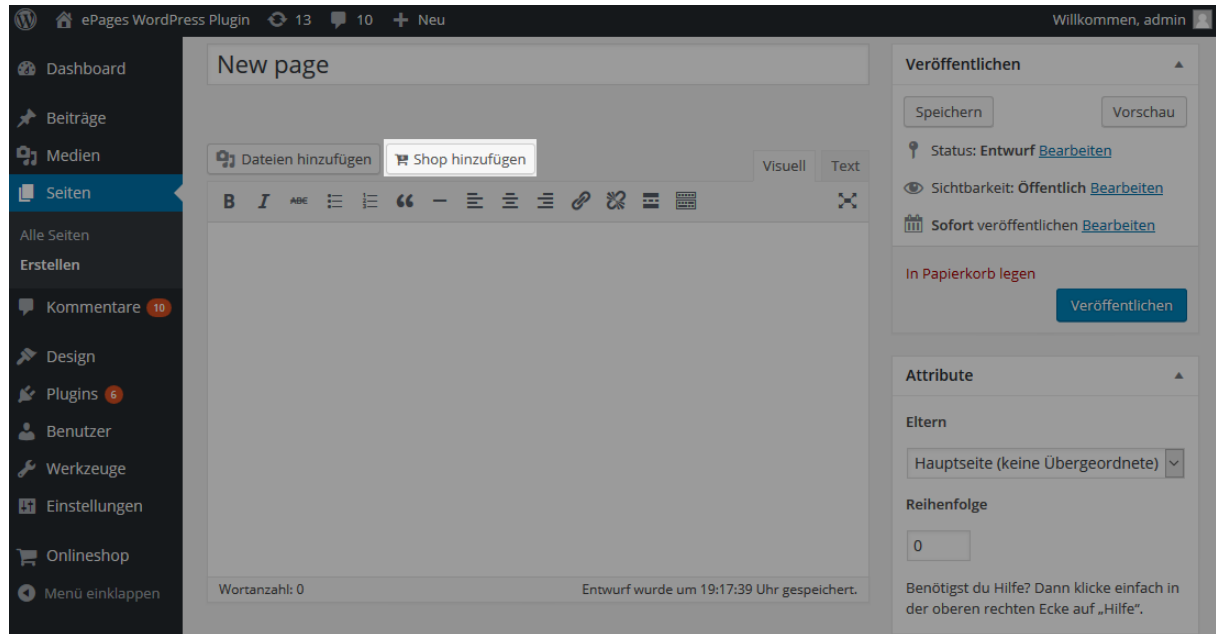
ePages WordPress Plugin 13 10 Neu

Willkommen, admin

Dashboard

Beiträge

Medien

Seiten

Alle Seiten

Erstellen

Kommentare 10

Design

Plugins 6

Benutzer

Werkzeuge

Einstellungen

Onlineshop

Menü einklappen

New page

Dateien hinzufügen

Shop hinzufügen

Visuell

Text

Wortanzahl: 0

Entwurf wurde um 19:17:39 Uhr gespeichert.

Veröffentlichen

Speichern

Vorschau

Status: Entwurf Bearbeiten

Sichtbarkeit: Öffentlich Bearbeiten

Sofort veröffentlichen Bearbeiten

In Papierkorb legen

Veröffentlichen

Attribute

Eltern

Hauptseite (keine Übergeordnete)

Reihenfolge

0

Benötigst du Hilfe? Dann klicke einfach in der oberen rechten Ecke auf „Hilfe".